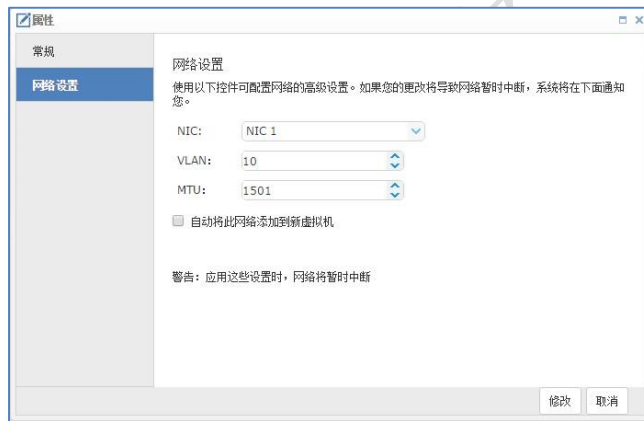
属性

常规

网络设置

网络设置

使用以下控件可配置网络的高级设置。如果您的更改将导致网络暂时中断，系统将在下面通知您。

NIC: NIC 1

VLAN: 10

MTU: 1501

自动将此网络添加到新虚拟机

警告：应用这些设置时，网络将暂时中断

修改 取消